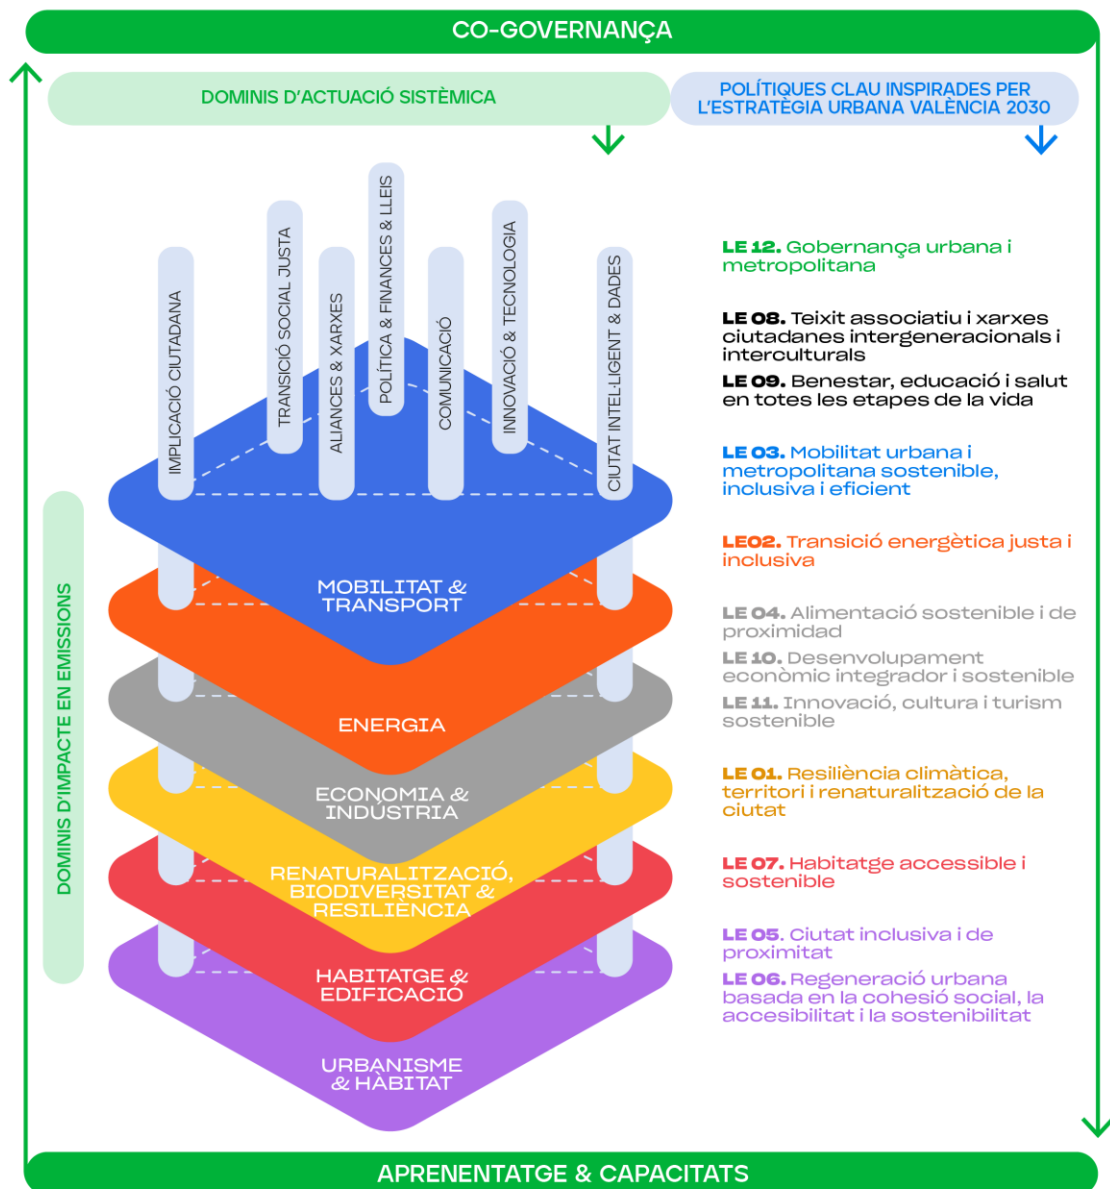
CO-GOVERNANÇA

DOMINIS D'ACTUACIÓ SISTÈMICA

POLÍTIQUES CLAU INSPIRADES PER L'ESTRATÈGIA URBANA VALÈNCIA 2030

IMPLICACIÓ CIUTADANA

TRANSICIÓ SOCIAL JUSTA

ALIANCES & XARXES

POLÍTICA & FINANCES & LLEIS

COMUNICACIÓ

INNOVACIÓ & TECNOLOGIA

CIUTAT INTEL·LIGENT & DADES

DOMINIS D'IMPACTE EN EMISSIONS

MOBILITAT & TRANSPORT

ENERGIA

ECONOMIA & INDÚSTRIA

RENATURALITZACIÓ, BIODIVERSITAT & RESILIÈNCIA

HABITATGE & EDIFICACIÓ

URBANISME & HÀBITAT

LE 12. Gobernança urbana i metropolitana

LE 08. Teixit associatiu i xarxes ciutadanes intergeneracionals i interculturals

LE 09. Benestar, educació i salut en totes les etapes de la vida

LE 03. Mobilitat urbana i metropolitana sostenible, inclusiva i eficient

LE02. Transició energètica justa i inclusiva

LE 04. Alimentació sostenible i de proximidad

LE 10. Desenvolupament econòmic integrador i sostenible

LE 11. Innovació, cultura i turism sostenible

LE 01. Resiliència climàtica, territori i renaturalització de la ciutat

LE 07. Habitatge accessible i sostenible

LE 05. Ciutat inclusiva i de proximitat

LE 06. Regeneració urbana basada en la cohesió social, la accesibilitat i la sostenibilitat

APRENENTATGE & CAPACITATS